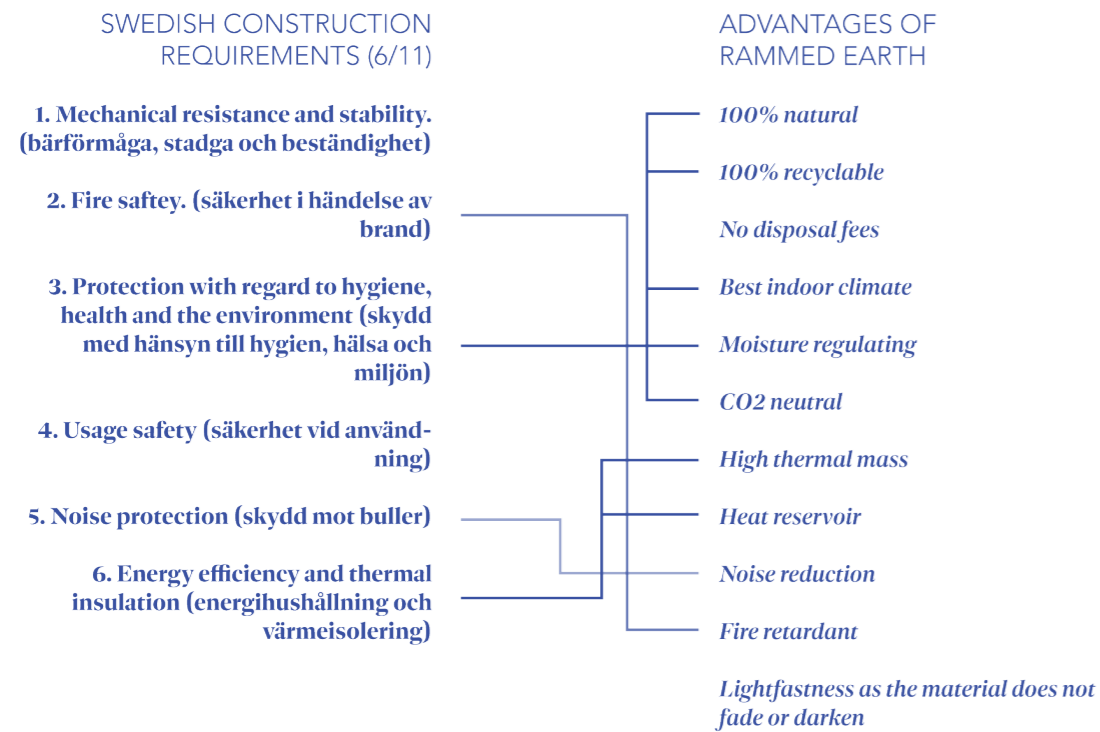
SWEDISH CONSTRUCTION REQUIREMENTS (6/11)

1. Mechanical resistance and stability. (bärförmåga, stadga och beständighet)

2. Fire saftey. (säkerhet i händelse av brand)

3. Protection with regard to hygiene, health and the environment (skydd med hänsyn till hygien, hälsa och miljön)

4. Usage safety (säkerhet vid användning)

5. Noise protection (skydd mot buller)

6. Energy efficiency and thermal insulation (energihushållning och värmeisolering)

ADVANTAGES OF RAMMED EARTH

100% natural

100% recyclable

No disposal fees

Best indoor climate

Moisture regulating

CO2 neutral

High thermal mass

Heat reservoir

Noise reduction

Fire retardant

Lightfastness as the material does not fade or darken